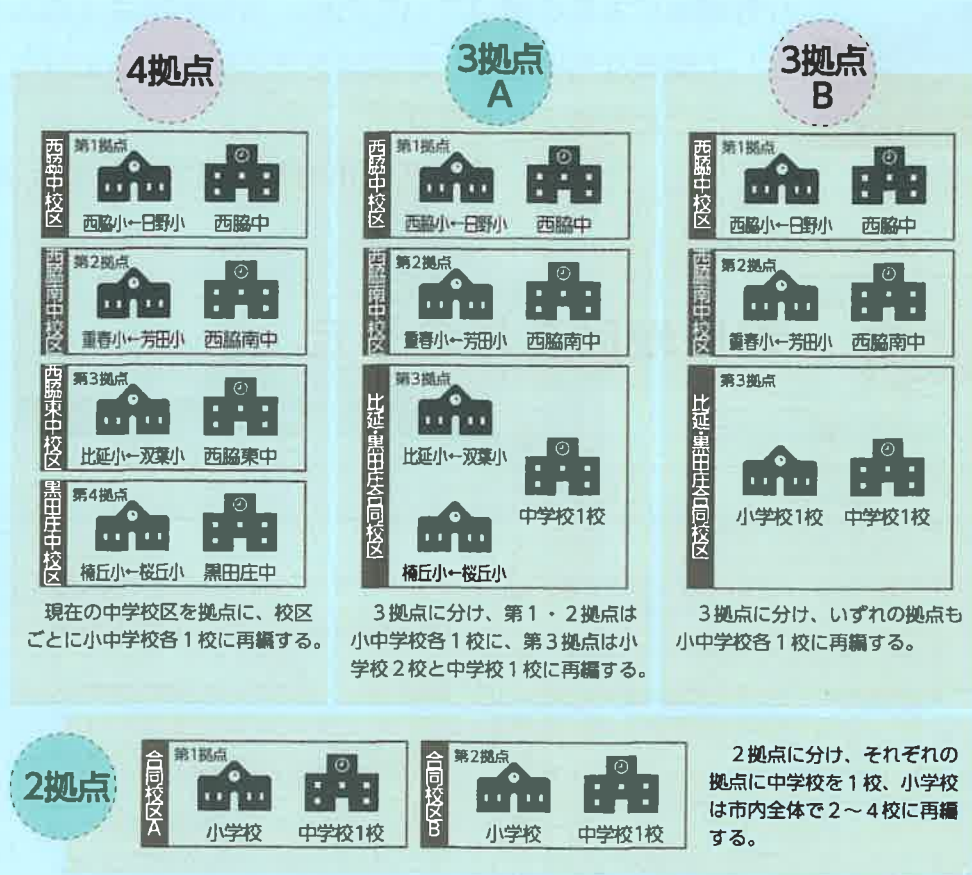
4拠点

西脇中校区
第1拠点
西脇小←日野小　西脇中

西脇南中校区
第2拠点
重春小←芳田小　西脇南中

西脇東中校区
第3拠点
比延小←双葉小　西脇東中

黒田庄中校区
第4拠点
楠丘小←桜丘小　黒田庄中

現在の中学校区を拠点に、校区ごとに小中学校各１校に再編する。

3拠点 A

西脇中校区
第1拠点
西脇小←日野小　西脇中

西脇南中校区
第2拠点
重春小←芳田小　西脇南中

比延・黒田庄合同校区
第3拠点
比延小←双葉小
中学校1校
楠丘小←桜丘小

３拠点に分け、第１・２拠点は小中学校各１校に、第３拠点は小学校２校と中学校１校に再編する。

3拠点 B

西脇中校区
第1拠点
西脇小←日野小　西脇中

西脇南中校区
第2拠点
重春小←芳田小　西脇南中

比延・黒田庄合同校区
第3拠点
小学校1校　中学校1校

３拠点に分け、いずれの拠点も小中学校各１校に再編する。

2拠点

合同校区A
第1拠点
小学校　中学校1校

合同校区B
第2拠点
小学校　中学校1校

２拠点に分け、それぞれの拠点に中学校を１校、小学校は市内全体で２～４校に再編する。